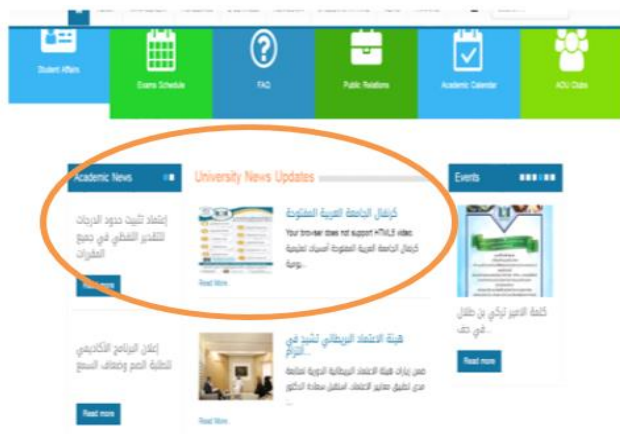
Student Affairs
Exams Schedule
FAQ
Public Relations
Academic Calendar
AOU Clubs

Academic News

إعتماد تثبيت حدود الدرجات للتقدير النهائي في جميع المقررات

Read more

إعلان البرنامج الأكاديمي لطلبة الصم وضعاف السمع

Read more

University News Updates

كرنفال الجامعة العربية المفتوحة

Your browser does not support HTML5 video.
كرنفال الجامعة العربية المفتوحة أمسيات تعليمية ...ونية

Read More

هيئة الاعتماد البريطاني تشيد في ...الترم

ضمن زيارات هيئة الاعتماد البريطانية الدورية لمتابعة مدى تطبيق معايير الاعتماد، استقبل سعادة الدكتور ...

Read More

Events

كلمة الامير تركي بن طلال في حفل ...

Read more